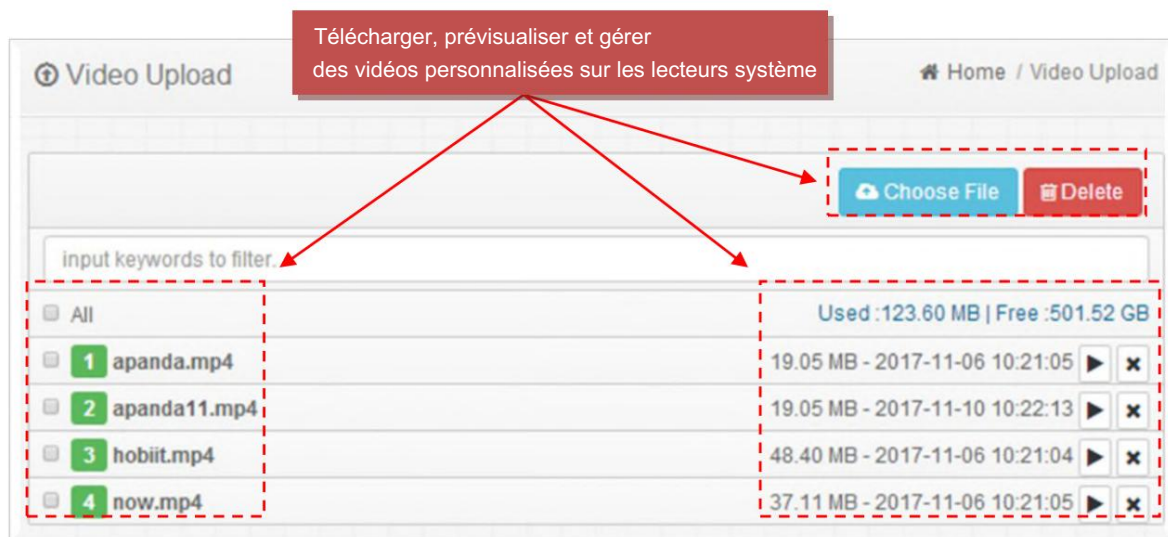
Télécharger, prévisualiser et gérer
des vidéos personnalisées sur les lecteurs système

Video Upload

Home / Video Upload

Choose File

Delete

input keywords to filter.

All

Used :123.60 MB | Free :501.52 GB

1 apanda.mp4 19.05 MB - 2017-11-06 10:21:05

2 apanda11.mp4 19.05 MB - 2017-11-10 10:22:13

3 hobiit.mp4 48.40 MB - 2017-11-06 10:21:04

4 now.mp4 37.11 MB - 2017-11-06 10:21:05